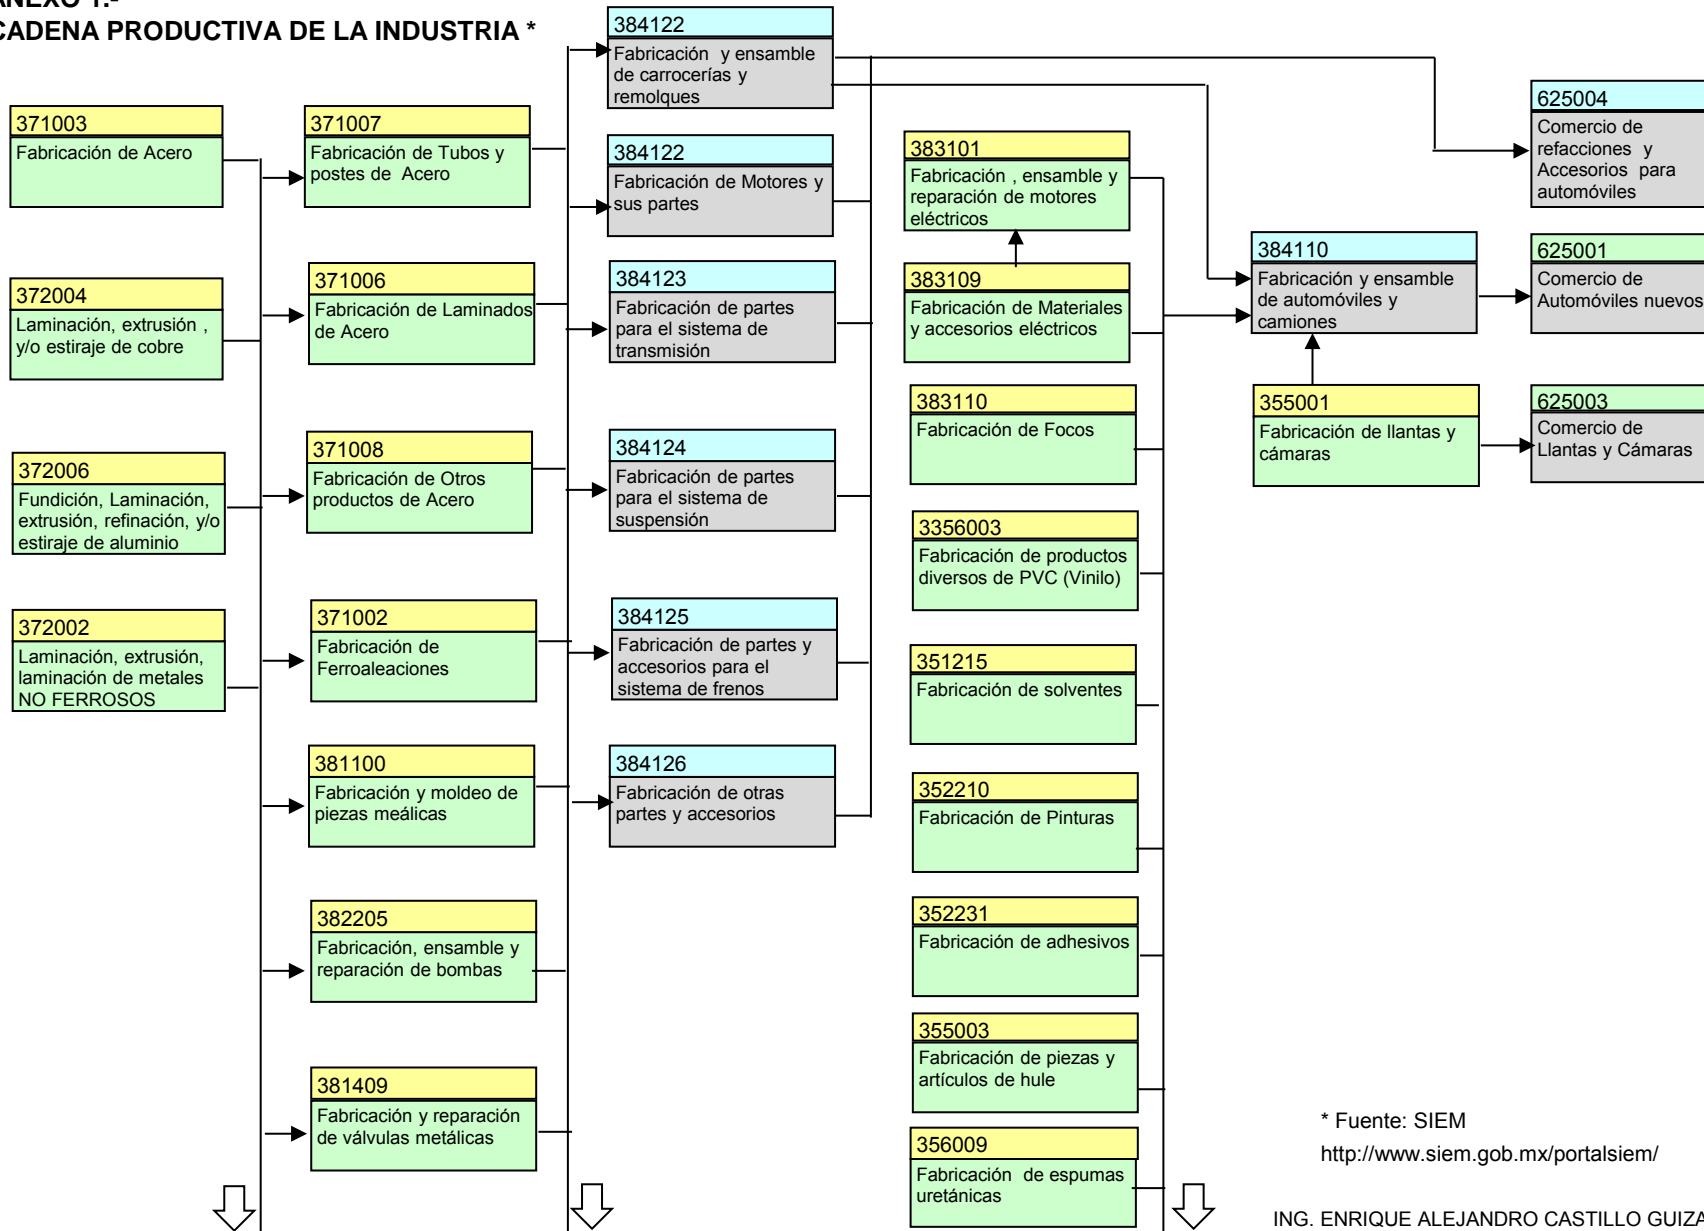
ANEXO 1.-
CADENA PRODUCTIVA DE LA INDUSTRIA *

371003
Fabricación de Acero

372004
Laminación, extrusión , y/o estiraje de cobre

372006
Fundición, Laminación, extrusión, refinación, y/o estiraje de aluminio

372002
Laminación, extrusión, laminación de metales NO FERROSOS

371007
Fabricación de Tubos y postes de Acero

371006
Fabricación de Laminados de Acero

371008
Fabricación de Otros productos de Acero

371002
Fabricación de Ferroaleaciones

381100
Fabricación y moldeo de piezas meálicas

382205
Fabricación, ensamble y reparación de bombas

381409
Fabricación y reparación de válvulas metálicas

384122
Fabricación y ensamble de carrocerías y remolques

384122
Fabricación de Motores y sus partes

384123
Fabricación de partes para el sistema de transmisión

384124
Fabricación de partes para el sistema de suspensión

384125
Fabricación de partes y accesorios para el sistema de frenos

384126
Fabricación de otras partes y accesorios

383101
Fabricación , ensamble y reparación de motores eléctricos

383109
Fabricación de Materiales y accesorios eléctricos

383110
Fabricación de Focos

3356003
Fabricación de productos diversos de PVC (Vinilo)

351215
Fabricación de solventes

352210
Fabricación de Pinturas

352231
Fabricación de adhesivos

355003
Fabricación de piezas y artículos de hule

356009
Fabricación de espumas uretánicas

384110
Fabricación y ensamble de automóviles y camiones

355001
Fabricación de llantas y cámaras

625004
Comercio de refacciones y Accesorios para automóviles

625001
Comercio de Automóviles nuevos

625003
Comercio de Llantas y Cámaras

* Fuente: SIEM
http://www.siem.gob.mx/portalsiem/

ING. ENRIQUE ALEJANDRO CASTILLO GUIZA